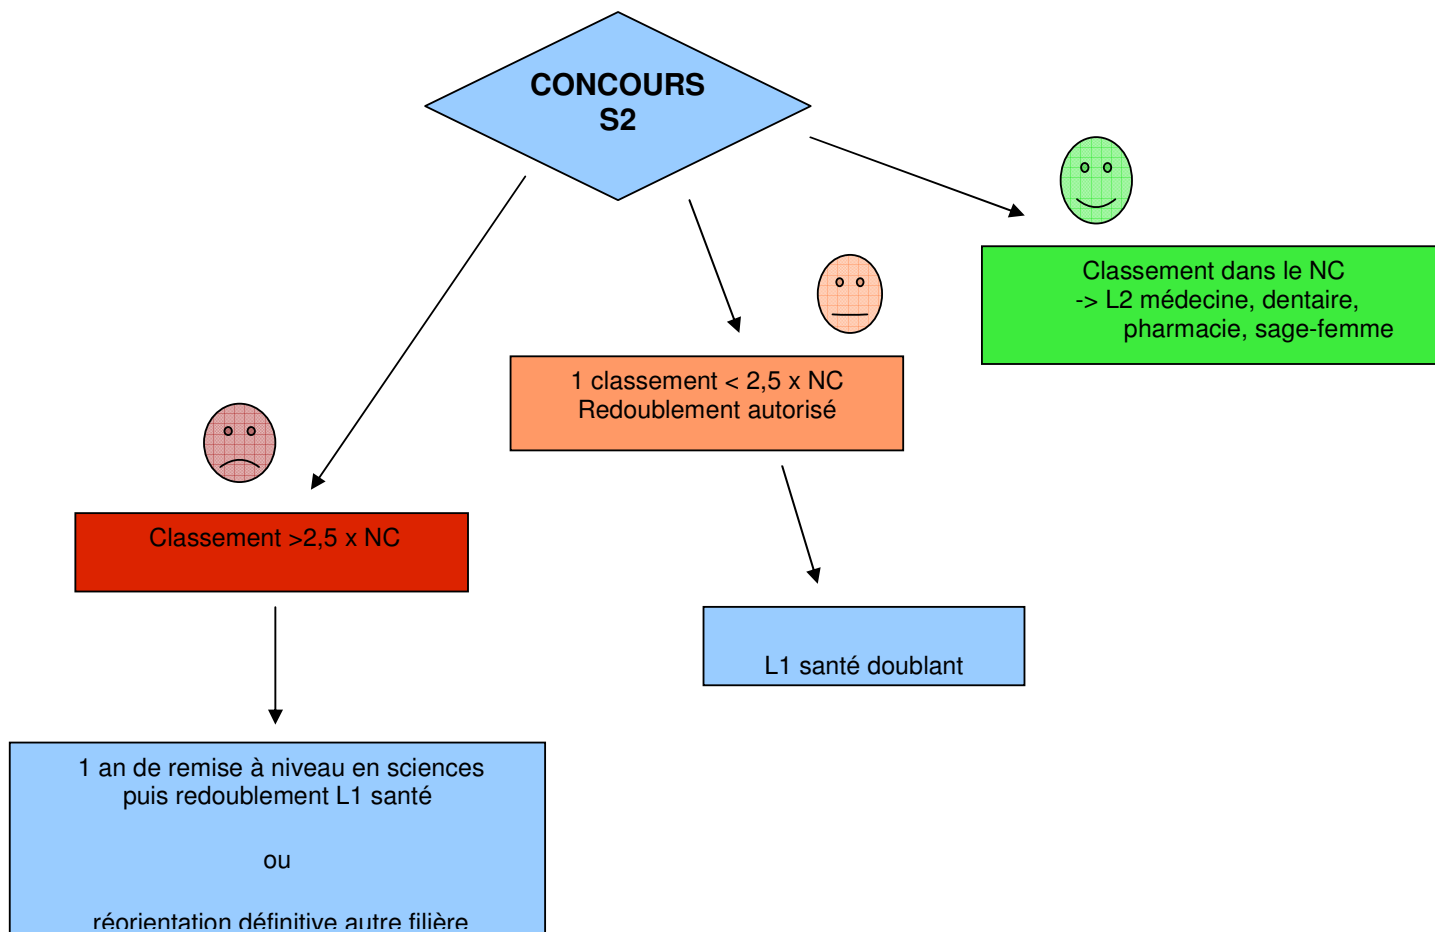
CONCOURS S2

Classement dans le NC
-> L2 médecine, dentaire, pharmacie, sage-femme

1 classement < 2,5 x NC
Redoublement autorisé

Classement >2,5 x NC

L1 santé doublant

1 an de remise à niveau en sciences puis redoublement L1 santé

ou

réorientation définitive autre filière